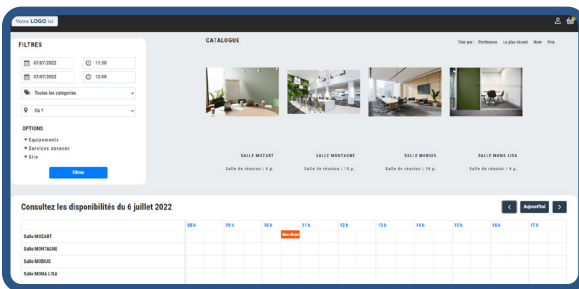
Votre LOGO ici

FILTRES

07/07/2022
11:00
07/07/2022
12:00

Toutes les catégories

Où ?

OPTIONS

Equipements
Services annexes
Etre

Filtrer

CATALOGUE

Trier par : Pertinence Le plus récent Nom Prix

SALLE MOZART
Salle de réunion | 8 p.

SALLE MONTAGNE
Salle de réunion | 10 p.

SALLE MOBIUS
Salle de réunion | 10 p.

SALLE MONA LISA
Salle de réunion | 6 p.

Consultez les disponibilités du 6 juillet 2022

Aujourd'hui

| | 08 h | 09 h | 10 h | 11 h | 12 h | 13 h | 14 h | 15 h | 16 h | 17 h |
|---|---|---|---|---|---|---|---|---|---|---|
| Salle MOZART | | | Non dispo | | | | | | | |
| Salle MONTAGNE | | | | | | | | | | |
| Salle MOBIUS | | | | | | | | | | |
| Salle MONA LISA | | | | | | | | | | |